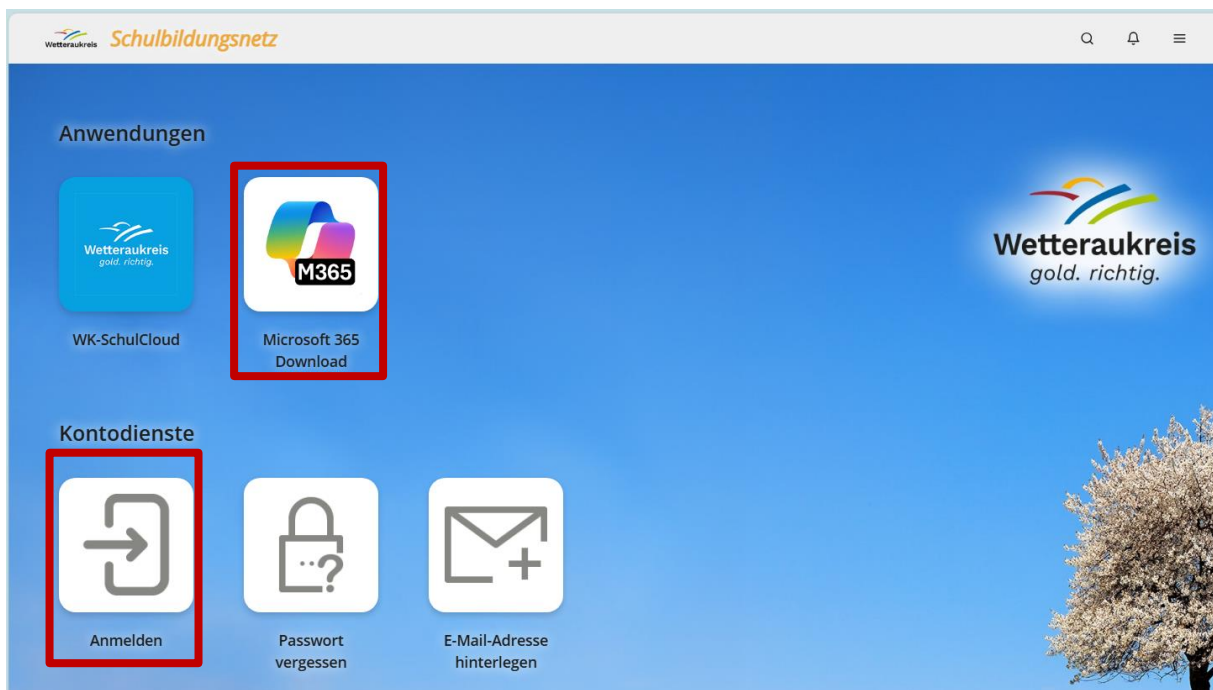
Wetteraukreis Schulbildungsnetz

Anwendungen

Wetteraukreis
gold. richtig.

WK-SchulCloud

M365

Microsoft 365 Download

Wetteraukreis
gold. richtig.

Kontodienste

Anmelden

Passwort vergessen

E-Mail-Adresse hinterlegen